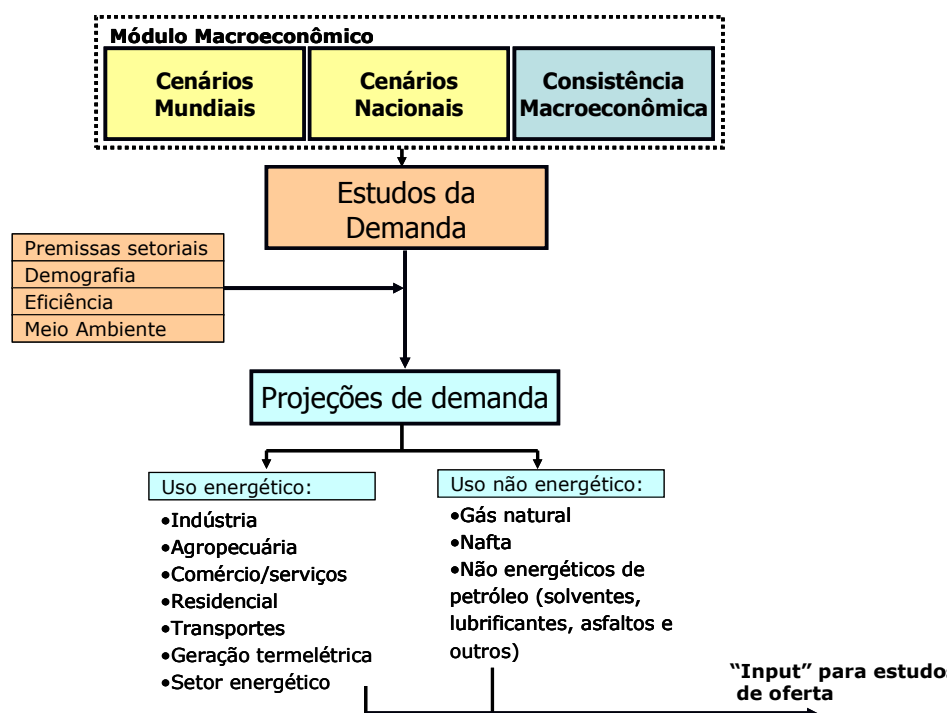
Módulo Macroeconômico

Cenários Mundiais

Cenários Nacionais

Consistência Macroeconômica

Estudos da Demanda

Premissas setoriais
Demografia
Eficiência
Meio Ambiente

Projeções de demanda

Uso energético:

•Indústria
•Agropecuária
•Comércio/serviços
•Residencial
•Transportes
•Geração termelétrica
•Setor energético

Uso não energético:

•Gás natural
•Nafta
•Não energéticos de petróleo (solventes, lubrificantes, asfaltos e outros)

"Input" para estudos de oferta